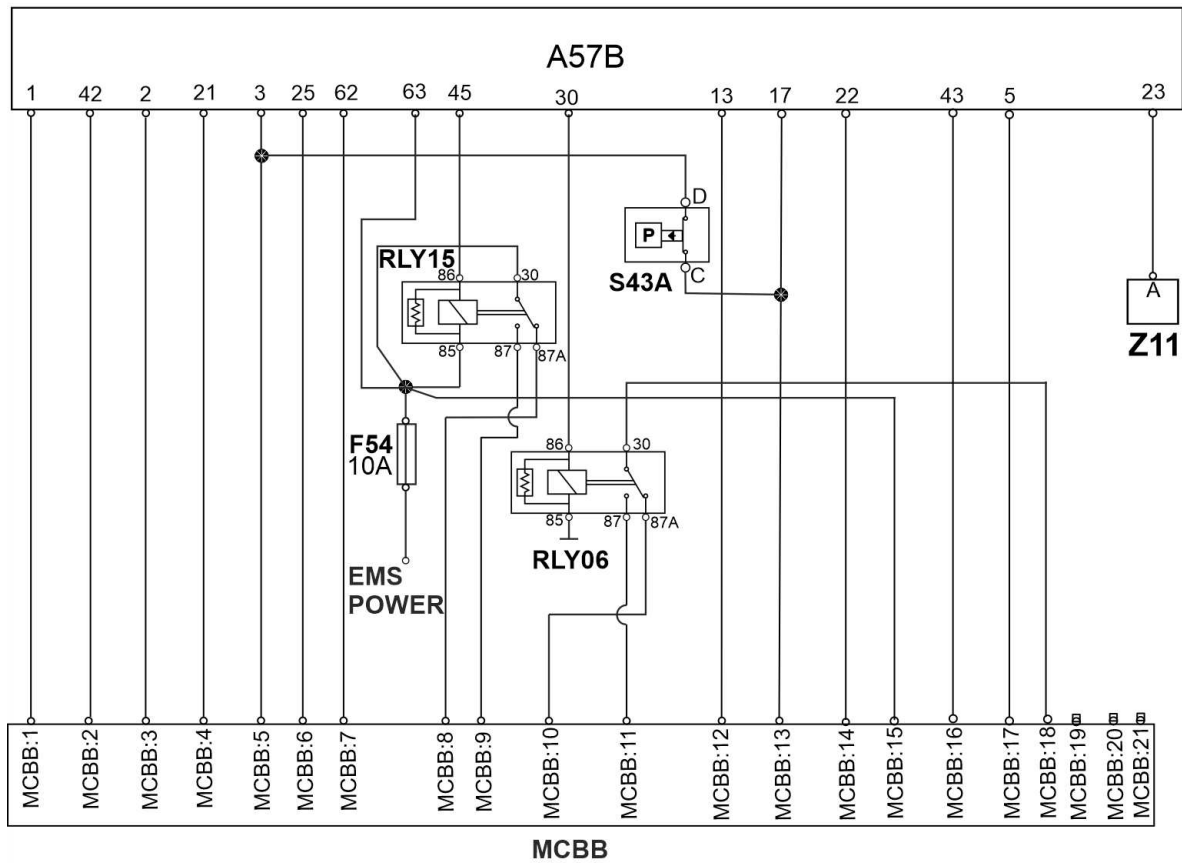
A57B

1 42 2 21 3 25 62 63 45 30 13 17 22 43 5 23

D
P
S43A
C

RLY15
86 30
85 87 87A

A
Z11

F54
10A

EMS
POWER

86 30
85 87 87A
RLY06

MCBB:1 MCBB:2 MCBB:3 MCBB:4 MCBB:5 MCBB:6 MCBB:7 MCBB:8 MCBB:9 MCBB:10 MCBB:11 MCBB:12 MCBB:13 MCBB:14 MCBB:15 MCBB:16 MCBB:17 MCBB:18 MCBB:19 MCBB:20 MCBB:21

MCBB